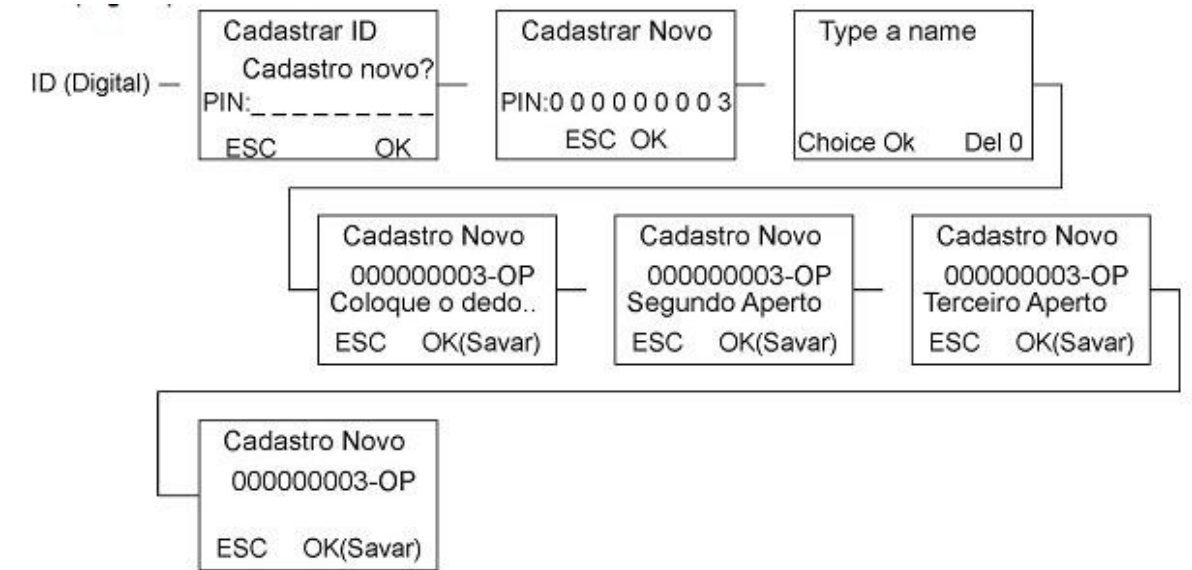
ID (Digital)

Cadastrar ID
Cadastro novo?
PIN:_ _ _ _ _ _ _ _ _
ESC OK

Cadastrar Novo
PIN:0 0 0 0 0 0 0 0 3
ESC OK

Type a name
Choice Ok Del 0

Cadastro Novo
000000003-OP
Coloque o dedo..
ESC OK(Savar)

Cadastro Novo
000000003-OP
Segundo Aperto
ESC OK(Savar)

Cadastro Novo
000000003-OP
Terceiro Aperto
ESC OK(Savar)

Cadastro Novo
000000003-OP
ESC OK(Savar)